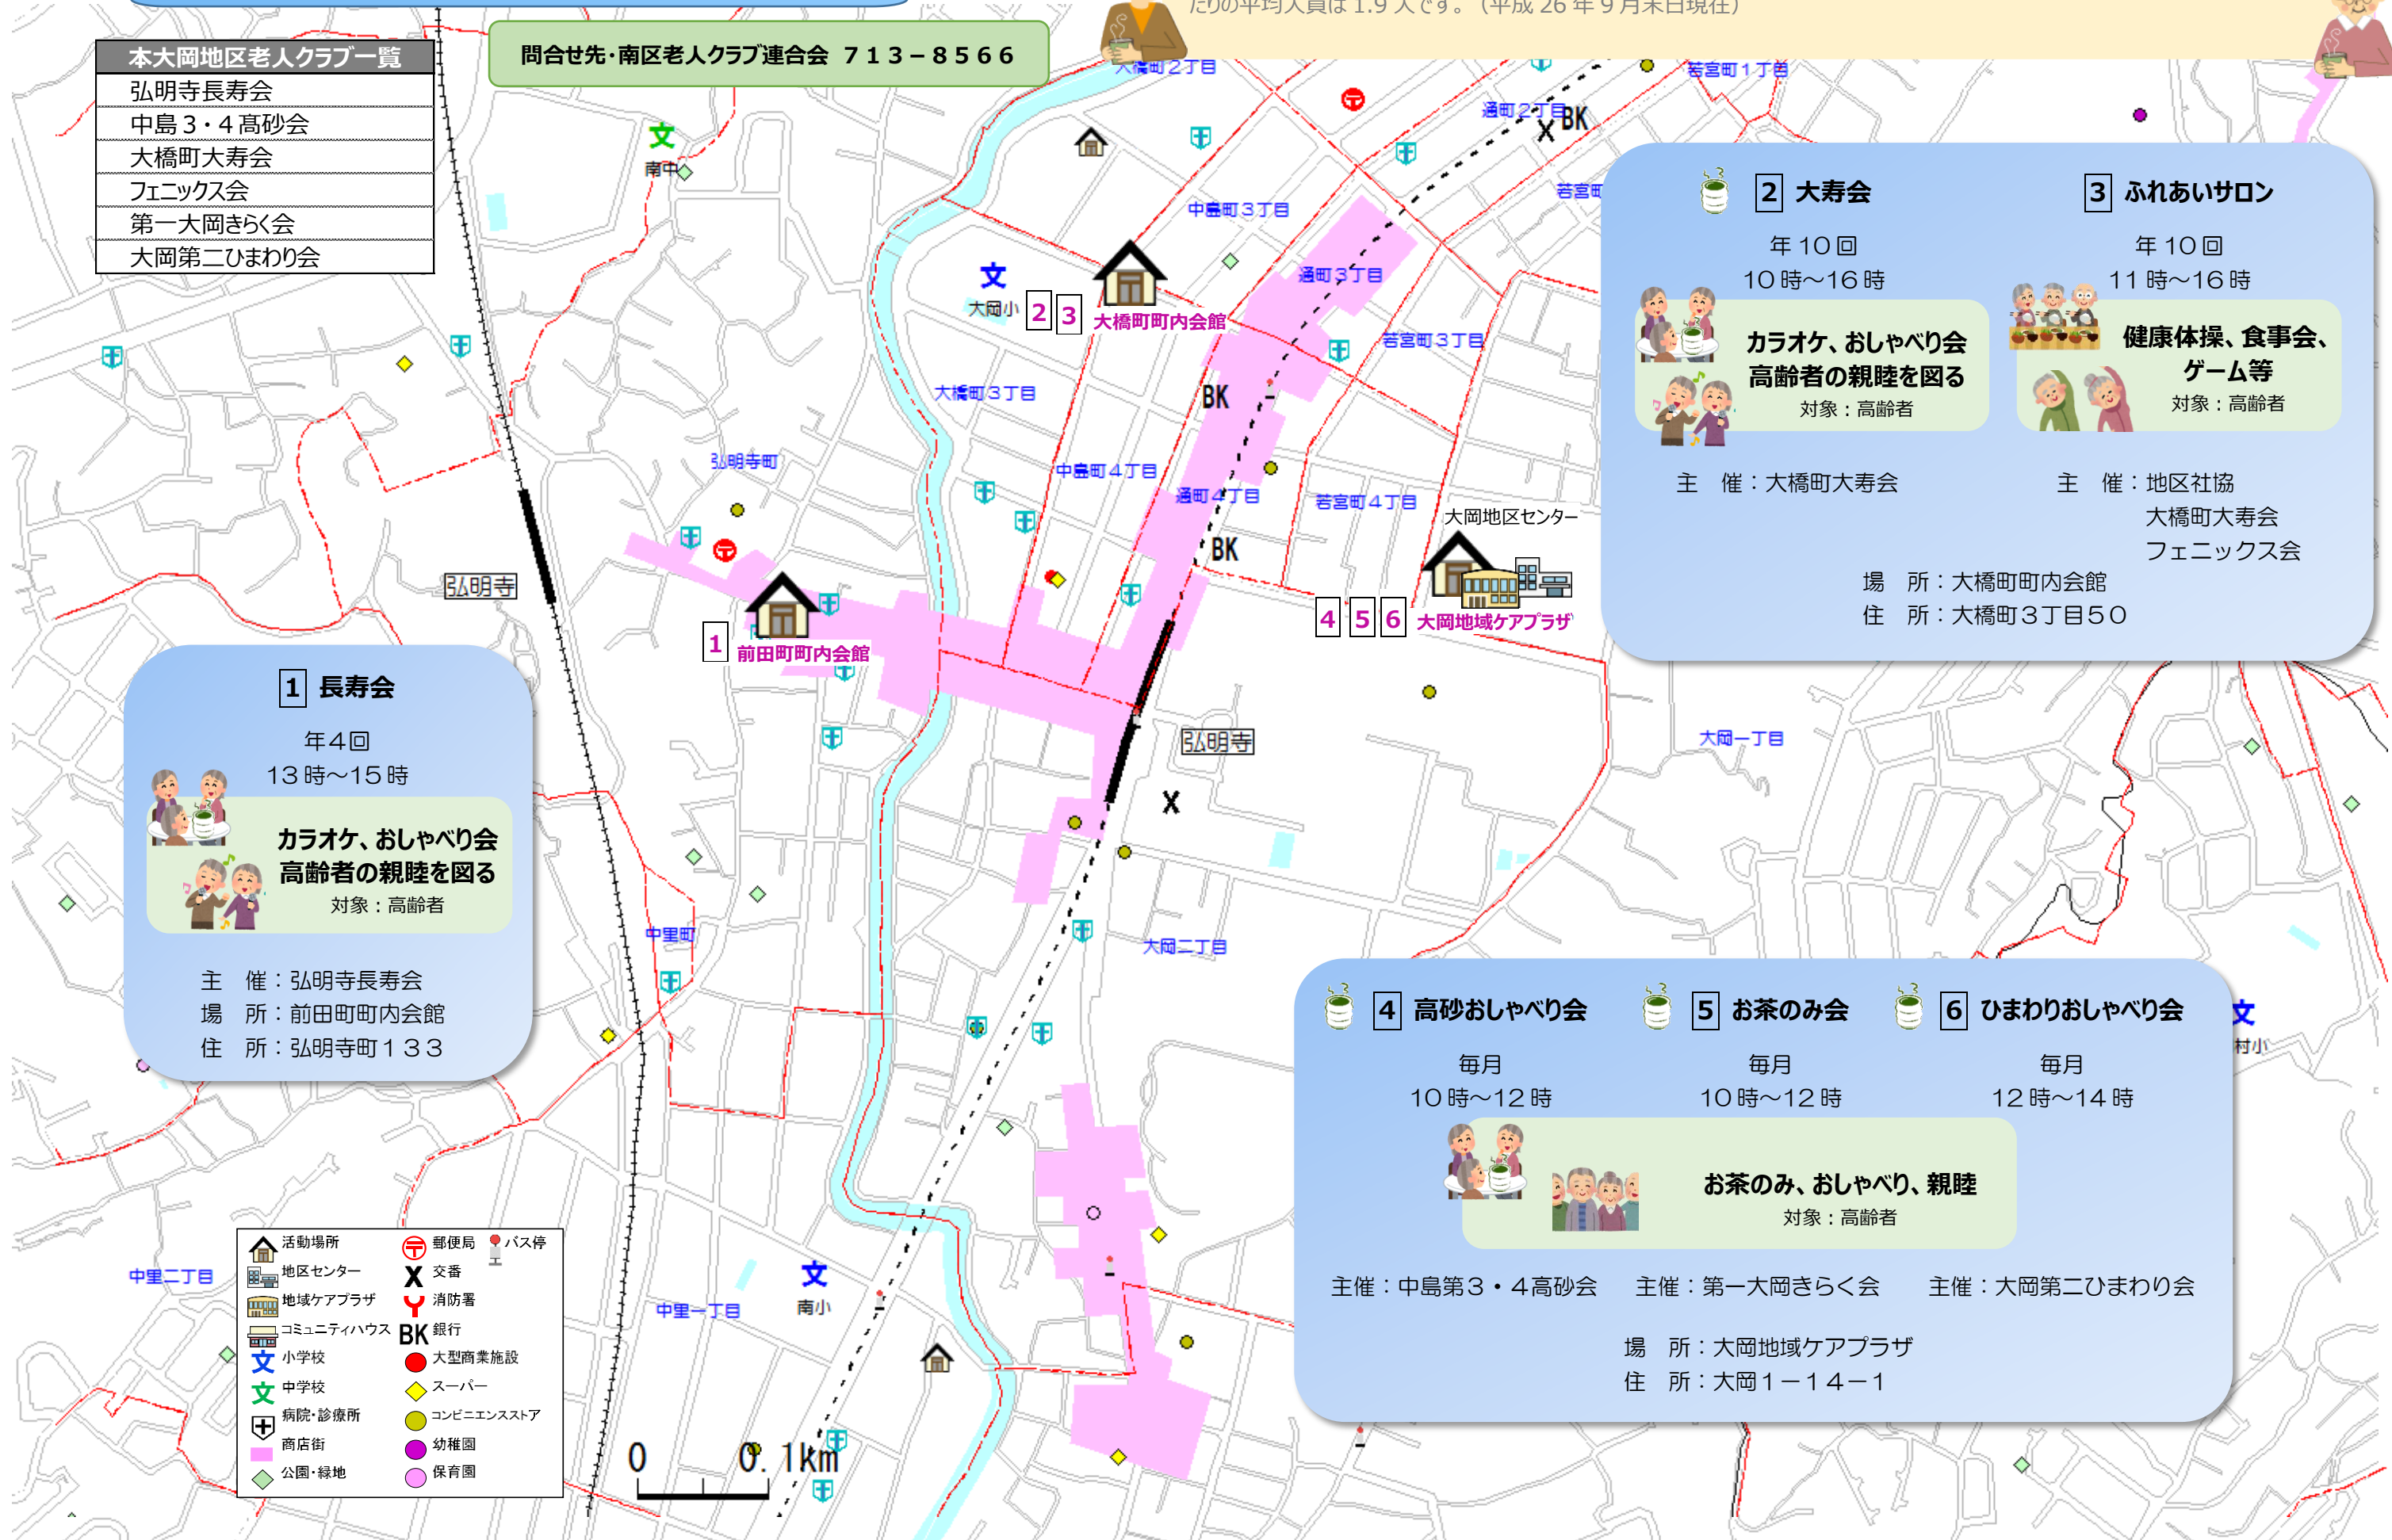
たりの平均人員は 1.9 人です。（平成 26 年 9 月末日現在）

本大岡地区老人クラブ一覧
弘明寺長寿会
中島３・４高砂会
大橋町大寿会
フェニックス会
第一大岡きらく会
大岡第二ひまわり会

問合せ先・南区老人クラブ連合会　７１３－８５６６

大橋町２丁目
若宮町１丁目
通町２丁目
BK
若宮町
南中
中島町３丁目
通町３丁目
文
大岡小
2 3
大橋町町内会館
若宮町３丁目
大橋町３丁目
BK
弘明寺町
中島町４丁目
通町４丁目
若宮町４丁目
大岡地区センター
BK
弘明寺
1
前田町町内会館
4 5 6
大岡地域ケアプラザ
弘明寺
大岡一丁目
X
中里町
大岡二丁目
中里二丁目
中里一丁目
文
南小
文
村小

2 大寿会
年１０回
１０時～１６時
カラオケ、おしゃべり会
高齢者の親睦を図る
対象：高齢者
主　催：大橋町大寿会

3 ふれあいサロン
年１０回
１１時～１６時
健康体操、食事会、ゲーム等
対象：高齢者
主　催：地区社協
大橋町大寿会
フェニックス会

場　所：大橋町町内会館
住　所：大橋町３丁目５０

1 長寿会
年４回
１３時～１５時
カラオケ、おしゃべり会
高齢者の親睦を図る
対象：高齢者
主　催：弘明寺長寿会
場　所：前田町町内会館
住　所：弘明寺町１３３

4 高砂おしゃべり会
毎月
１０時～１２時
5 お茶のみ会
毎月
１０時～１２時
6 ひまわりおしゃべり会
毎月
１２時～１４時
お茶のみ、おしゃべり、親睦
対象：高齢者
主催：中島第３・４高砂会　主催：第一大岡きらく会　主催：大岡第二ひまわり会
場　所：大岡地域ケアプラザ
住　所：大岡１－１４－１

活動場所
郵便局
バス停
地区センター
交番
地域ケアプラザ
消防署
コミュニティハウス
BK 銀行
小学校
大型商業施設
中学校
スーパー
病院・診療所
コンビニエンスストア
商店街
幼稚園
公園・緑地
保育園

0　0.1km